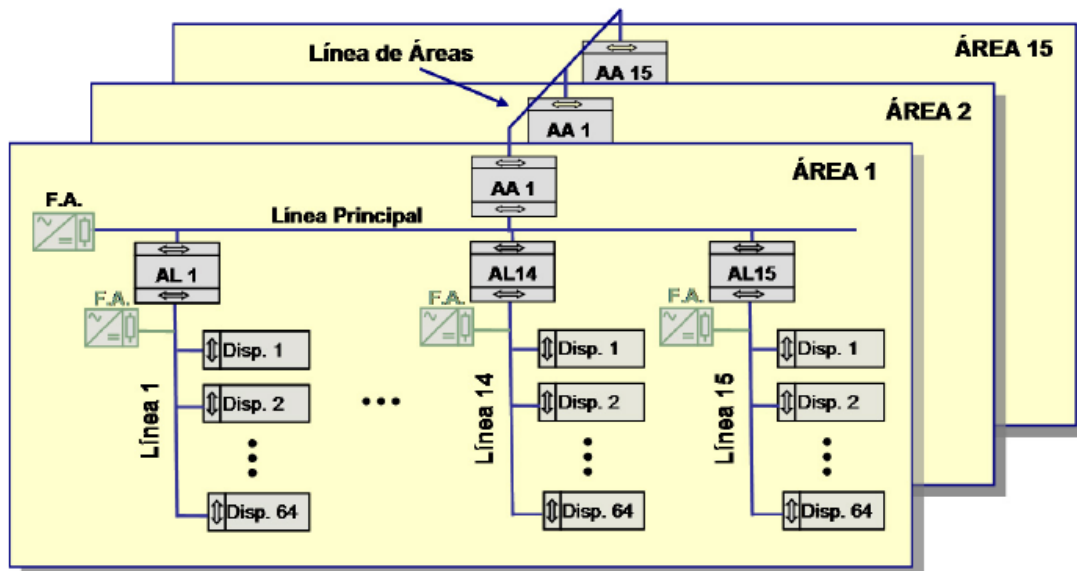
ÁREA 15
AA 15
Línea de Áreas
ÁREA 2
AA 1
ÁREA 1
AA 1
F.A.
Línea Principal
AL 1
AL14
AL15
F.A.
F.A.
F.A.
Disp. 1
Disp. 2
Disp. 64
Línea 1
...
Disp. 1
Disp. 2
Disp. 64
Línea 14
Disp. 1
Disp. 2
Disp. 64
Línea 15